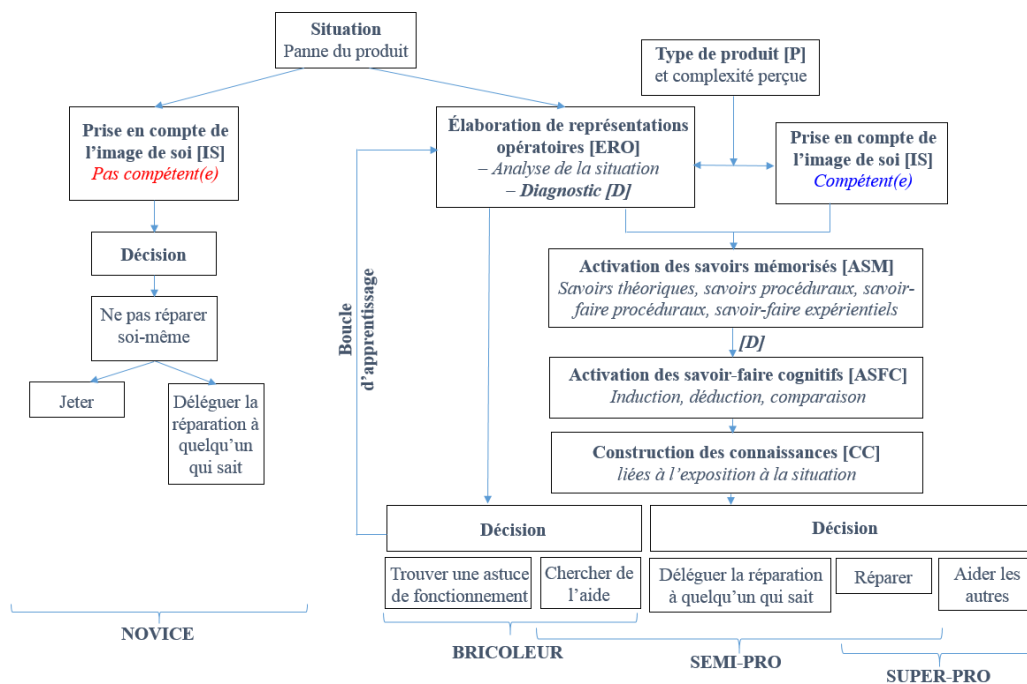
Situation
Panne du produit

Type de produit [P]
et complexité perçue

Prise en compte de l'image de soi [IS]
Pas compétent(e)

Élaboration de représentations opératoires [ERO]
– Analyse de la situation
– Diagnostic [D]

Prise en compte de l'image de soi [IS]
Compétent(e)

Décision

Ne pas réparer soi-même

Jeter

Déléguer la réparation à quelqu'un qui sait

Boucle d'apprentissage

Activation des savoirs mémorisés [ASM]
Savoirs théoriques, savoirs procéduraux, savoir-faire procéduraux, savoir-faire expérientiels

[D]

Activation des savoir-faire cognitifs [ASFC]
Induction, déduction, comparaison

Construction des connaissances [CC]
liées à l'exposition à la situation

Décision

Trouver une astuce de fonctionnement

Chercher de l'aide

Décision

Déléguer la réparation à quelqu'un qui sait

Réparer

Aider les autres

NOVICE

BRICOLEUR

SEMI-PRO

SUPER-PRO